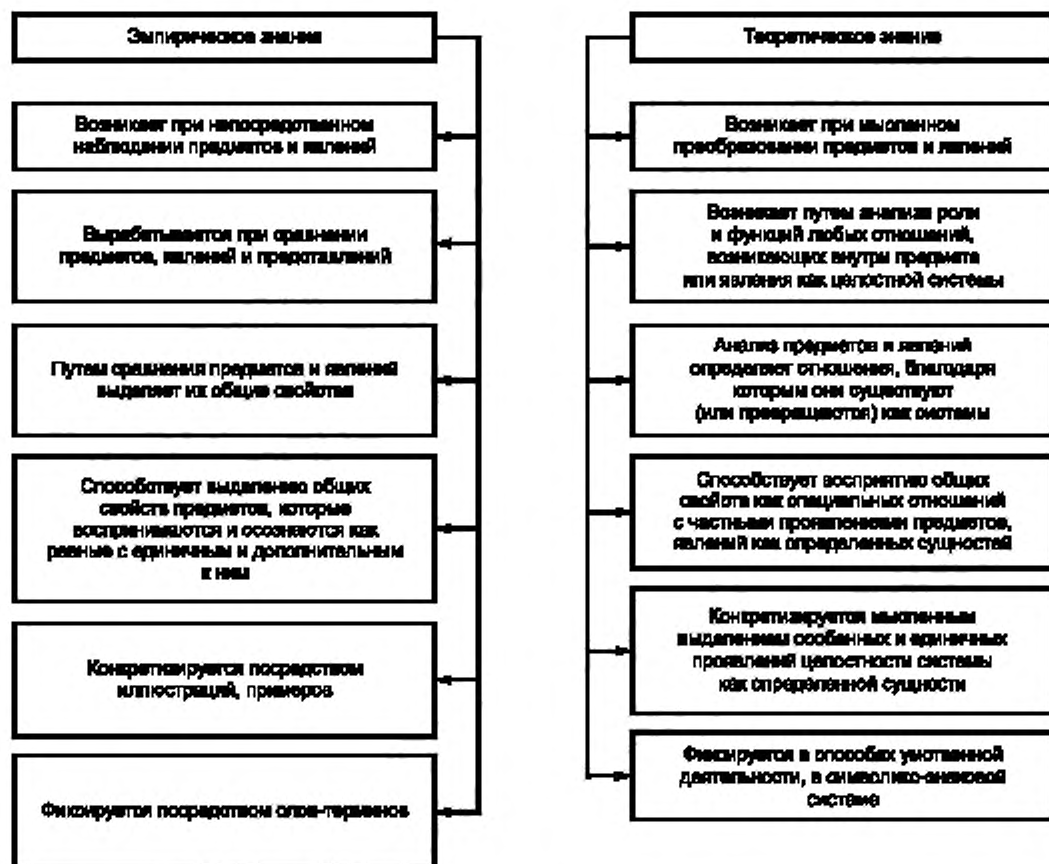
Эмпирическое знание

Возникает при непосредственном наблюдении предметов и явлений

Вырабатывается при сравнении предметов, явлений и представлений

Путем сравнения предметов и явлений выделяет их общие свойства

Способствует выделению общих свойств предметов, которые воспринимаются и осознаются как равные с единичным и дополнительным к ним

Конкретизируется посредством иллюстраций, примеров

Фиксируется посредством слов-терминов

Теоретическое знание

Возникает при мысленном преобразовании предметов и явлений

Возникает путем анализа роли и функций любых отношений, возникающих внутри предмета или явления как целостной системы

Анализ предметов и явлений определяет отношения, благодаря которым они существуют (или превращаются) как системы

Способствует восприятию общих свойств как специальных отношений с частными проявлениями предметов, явлений как определенных сущностей

Конкретизируется мысленным выделением особенных и единичных проявлений целостности системы как определенной сущности

Фиксируется в способах умственной деятельности, в символико-знаковой системе